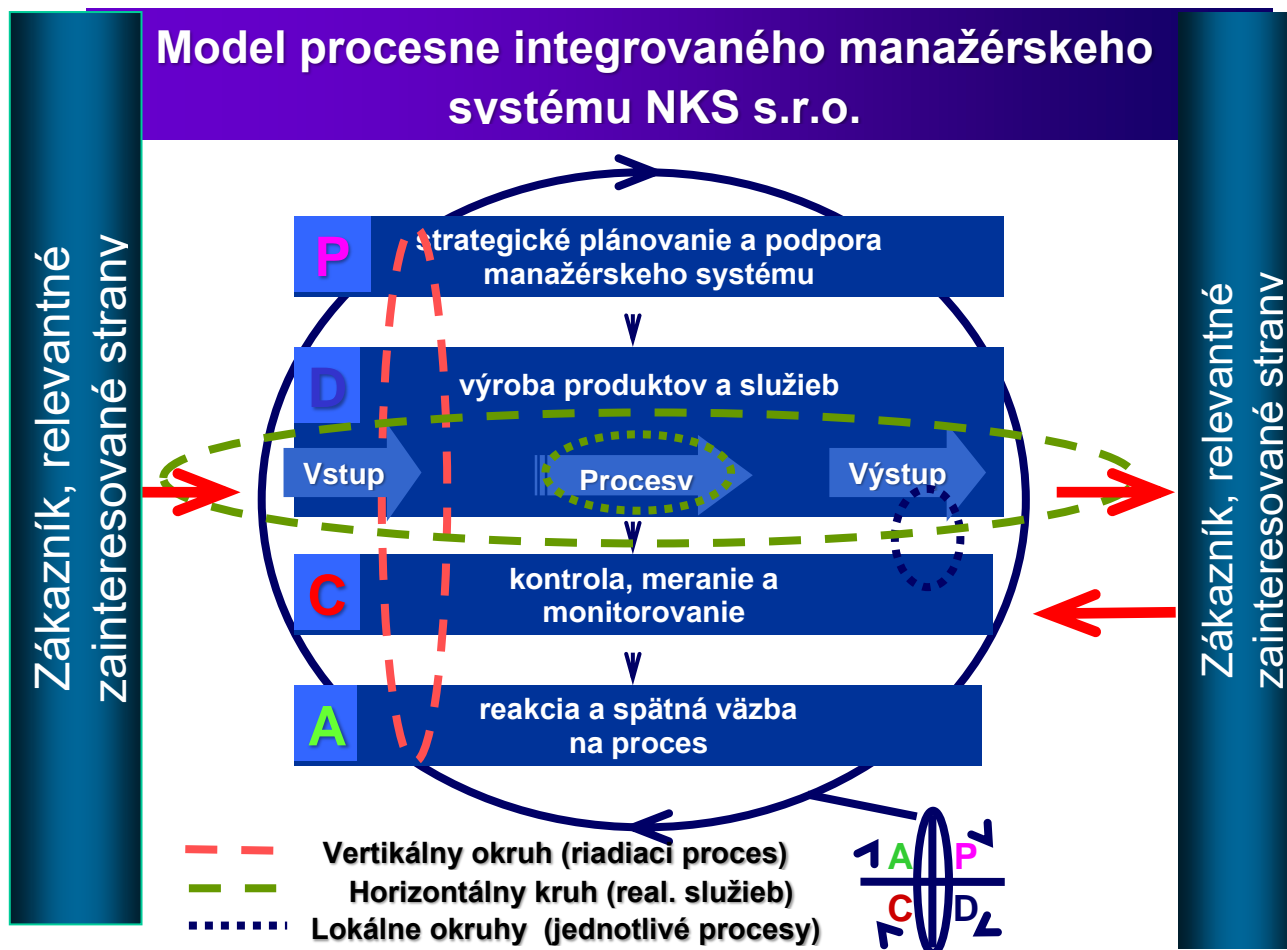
Model procesne integrovaného manažérskeho systému NKS s.r.o.

Zákazník, relevantné zainteresované stranv

P strategické plánovanie a podpora manažérskeho systému

D výroba produktov a služieb

Vstup

Procesv

Výstup

C kontrola, meranie a monitorovanie

A reakcia a spätná väzba na proces

Zákazník, relevantné zainteresované stranv

Vertikálny okruh (riadiaci proces)

Horizontálny kruh (real. služieb)

Lokálne okruhy (jednotlivé procesy)

A P
C D